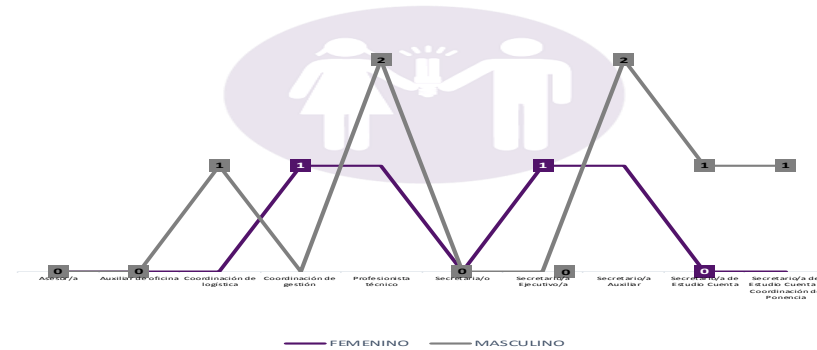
0
0
1
1
2
0
1
0
2
1
0
1

Asesor/a
Auxiliar de oficina
Coordinación de logística
Coordinación de gestión
Profesionista técnico
Secretario/a
Secretario/a Ejecutivo/a
Secretario/a Auxiliar
Secretario/a de Estudio Cuenta
Secretario/a de Estudio Cuenta Coordinación de Ponencia

FEMENINO
MASCULINO